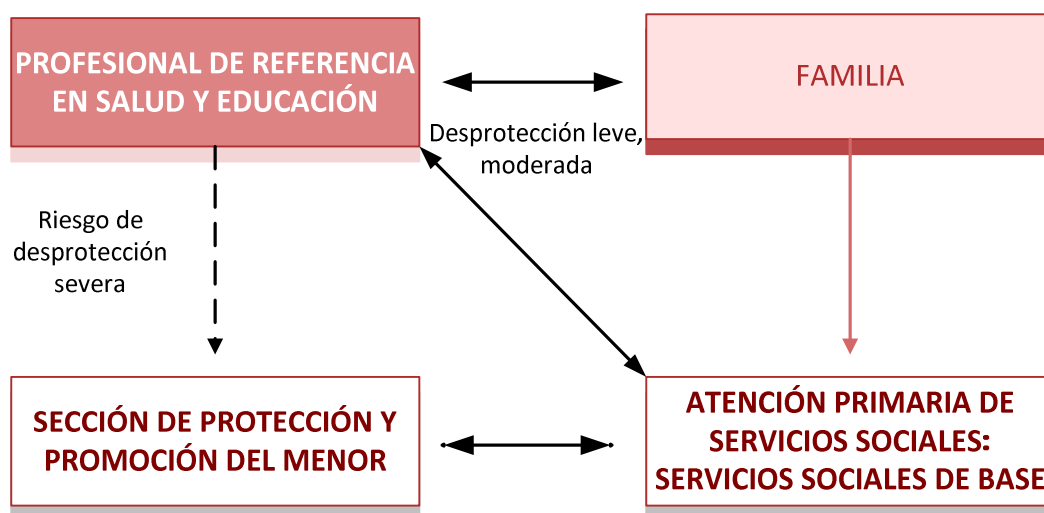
PROFESIONAL DE REFERENCIA EN SALUD Y EDUCACIÓN

FAMILIA

Desprotección leve, moderada

Riesgo de desprotección severa

SECCIÓN DE PROTECCIÓN Y PROMOCIÓN DEL MENOR

ATENCIÓN PRIMARIA DE SERVICIOS SOCIALES: SERVICIOS SOCIALES DE BASE